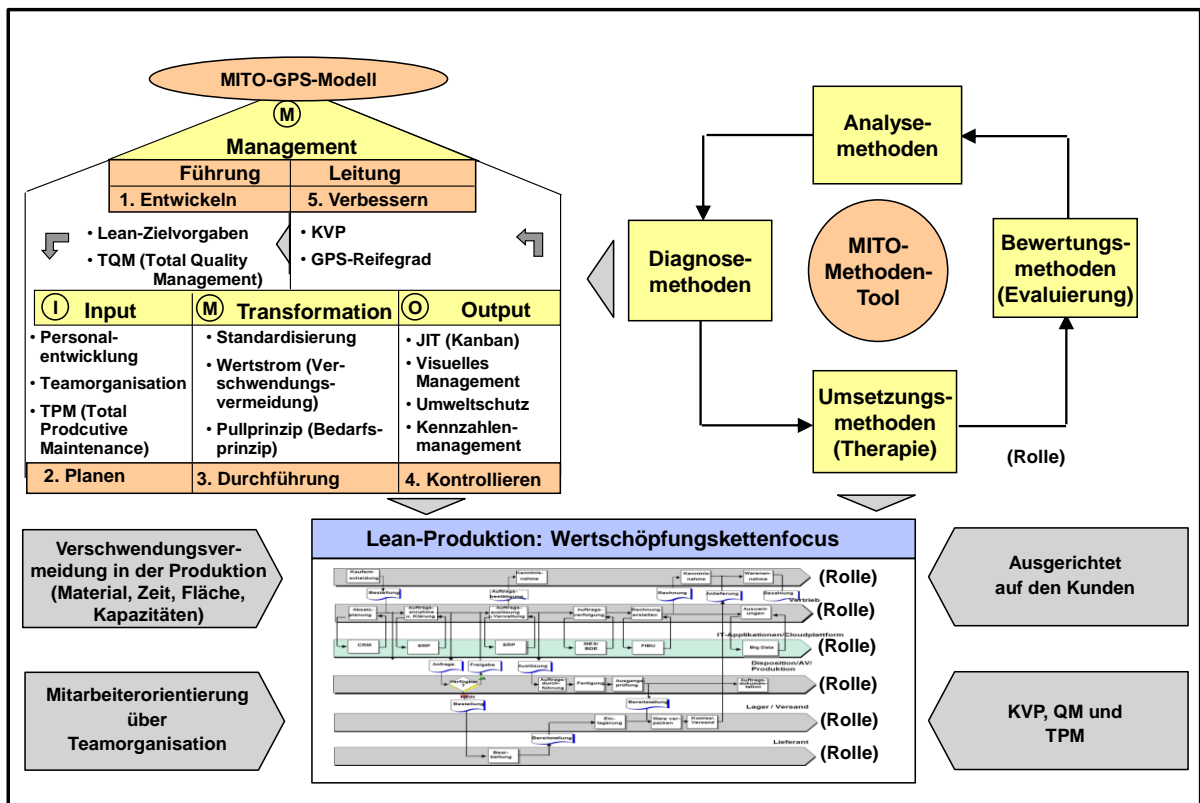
MITO-GPS-Modell

M

Management

| Führung | Leitung |
|---|---|
| 1. Entwickeln | 5. Verbessern |

• Lean-Zielvorgaben
• TQM (Total Quality Management)

• KVP
• GPS-Reifegrad

| I Input | M Transformation | O Output |
|---|---|---|
| • Personalentwicklung • Teamorganisation • TPM (Total Prodcutive Maintenance) | • Standardisierung • Wertstrom (Verschwendungsvermeidung) • Pullprinzip (Bedarfsprinzip) | • JIT (Kanban) • Visuelles Management • Umweltschutz • Kennzahlenmanagement |
| 2. Planen | 3. Durchführung | 4. Kontrollieren |

Analysemethoden

Diagnosemethoden

MITO-Methoden-Tool

Bewertungsmethoden (Evaluierung)

Umsetzungsmethoden (Therapie)

(Rolle)

Verschwendungsvermeidung in der Produktion (Material, Zeit, Fläche, Kapazitäten)

Mitarbeiterorientierung über Teamorganisation

Lean-Produktion: Wertschöpfungskettenfocus

Kaufentscheidung
Bestellung
Kenntnisnahme
Auftragsbestätigung
Rechnung
Kenntnisnahme
Auslieferung
Warenannahme
Bezahlung
Vertrieb
Absatzplanung
Auftragsannahme u. Klärung
Auftragsauslösung u. Verwaltung
Auftragsverfolgung
Rechnung erstellen
Auswertungen
IT-Applikationen/Cloudplattform
CRM
ERP
ERP
MES/BDE
FIBU
Big Data
Disposition/AV/Produktion
Anfrage
Freigabe
Auslösung
Verfügbar
Auftragsdurchführung
Fertigung
Ausgangsprüfung
Auftragsdokumentation
Bestellung
Bereitstellung
Lager / Versand
Einlagerung
Ware verpacken
Kommissionieren/Versand
Lieferant
Bereitstellung
Bearbeitung

(Rolle)
(Rolle)
(Rolle)
(Rolle)
(Rolle)
(Rolle)

Ausgerichtet auf den Kunden

KVP, QM und TPM